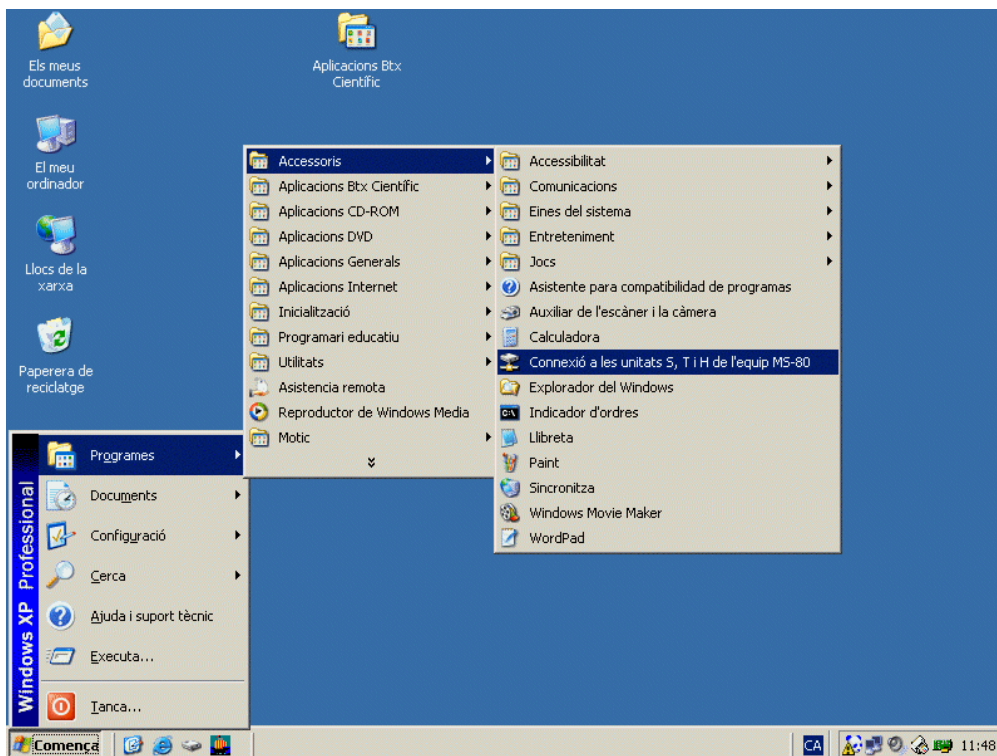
Els meus documents

Aplicacions Btx Científic

El meu ordinador

Llocs de la xarxa

Paperera de reciclatge

Accessoris
Aplicacions Btx Científic
Aplicacions CD-ROM
Aplicacions DVD
Aplicacions Generals
Aplicacions Internet
Inicialització
Programari educatiu
Utilitats
Asistencia remota
Reproductor de Windows Media
Motic

Accessibilitat
Comunicacions
Eines del sistema
Entreteniment
Jocs
Asistente para compatibilidad de programas
Auxiliar de l'escàner i la càmera
Calculadora
Connexió a les unitats S, T i H de l'equip MS-80
Explorador del Windows
Indicador d'ordres
Llibreta
Paint
Sincronitza
Windows Movie Maker
WordPad

Windows XP Professional

Programes
Documents
Configuració
Cerca
Ajuda i suport tècnic
Executa...
Tanca...

Comença

CA

11:48